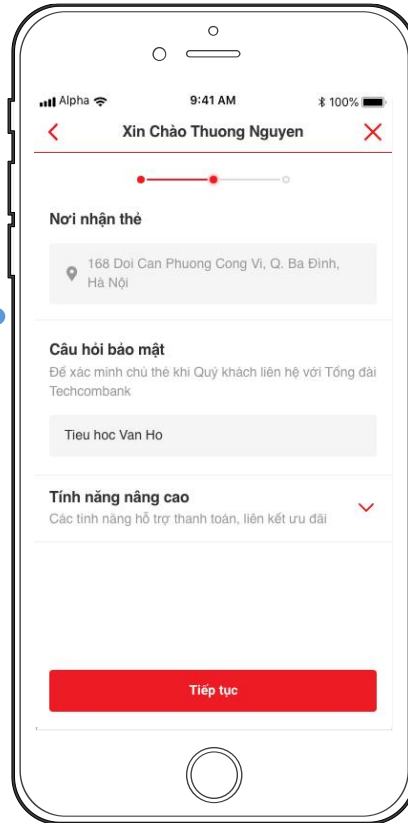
Alpha 9:41 AM 100%

Xin Chào Thuong Nguyen

Nơi nhận thẻ

168 Doi Can Phuong Cong Vi, Q. Ba Đình, Hà Nội

Câu hỏi bảo mật

Để xác minh chủ thẻ khi Quý khách liên hệ với Tổng đài Techcombank

Tieu hoc Van Ho

Tính năng nâng cao

Các tính năng hỗ trợ thanh toán, liên kết ưu đãi

Tiếp tục